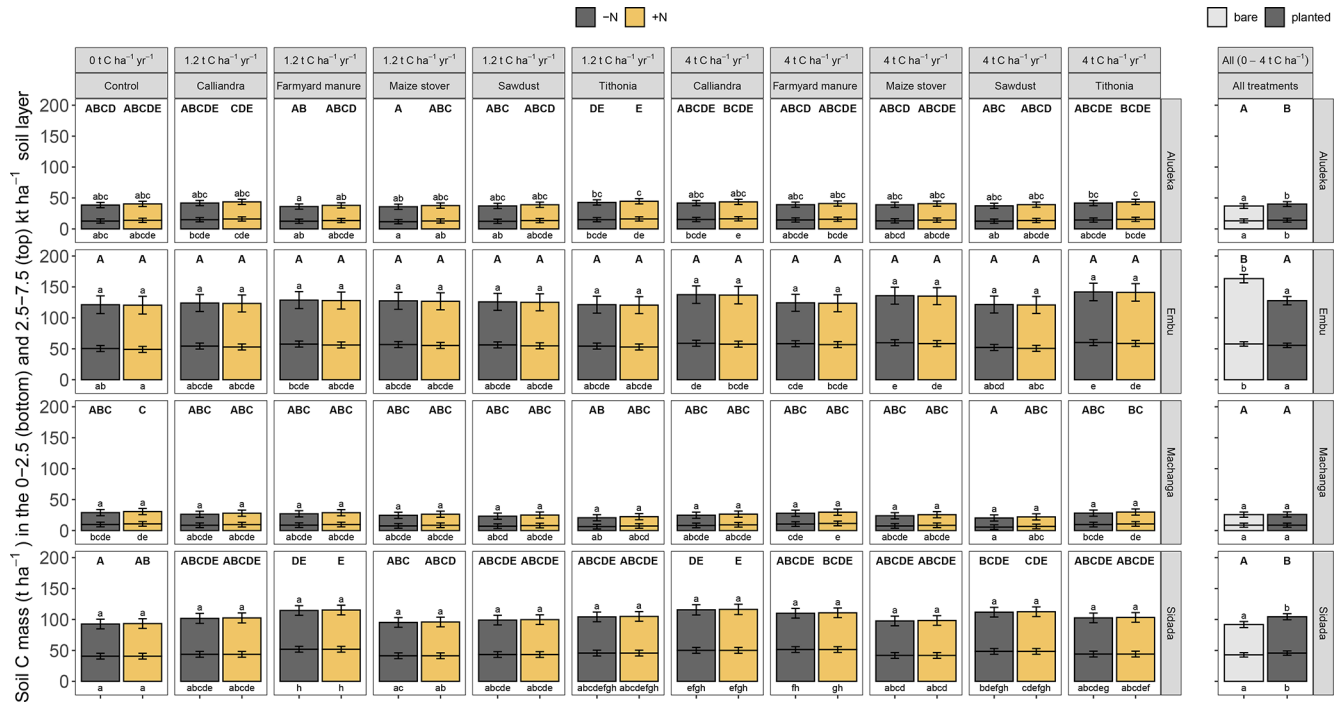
−N +N

bare planted

Soil C mass (t ha$^{-1}$) in the 0−2.5 (bottom) and 2.5−7.5 (top) kt ha$^{-1}$ soil layer

| 0 t C ha$^{-1}$ yr$^{-1}$ | 1.2 t C ha$^{-1}$ yr$^{-1}$ | 1.2 t C ha$^{-1}$ yr$^{-1}$ | 1.2 t C ha$^{-1}$ yr$^{-1}$ | 1.2 t C ha$^{-1}$ yr$^{-1}$ | 1.2 t C ha$^{-1}$ yr$^{-1}$ | 4 t C ha$^{-1}$ yr$^{-1}$ | 4 t C ha$^{-1}$ yr$^{-1}$ | 4 t C ha$^{-1}$ yr$^{-1}$ | 4 t C ha$^{-1}$ yr$^{-1}$ | 4 t C ha$^{-1}$ yr$^{-1}$ | All (0 – 4 t C ha$^{-1}$) |
|---|---|---|---|---|---|---|---|---|---|---|---|
| Control | Calliandra | Farmyard manure | Maize stover | Sawdust | Tithonia | Calliandra | Farmyard manure | Maize stover | Sawdust | Tithonia | All treatments |

Aludeka
ABCD ABCDE | ABCDE CDE | AB ABCD | A ABC | ABC ABCD | DE E | ABCDE BCDE | ABCD ABCDE | ABCD ABCDE | ABC ABCD | ABCDE BCDE | A B
abc abc | abc abc | a ab | ab abc | abc abc | bc c | abc abc | abc abc | abc abc | abc abc | bc c | a b
abc abcde | bcde cde | ab abcde | a ab | ab abcde | bcde de | bcde e | abcde abcde | abcd abcde | ab abcde | abcde bcde | a b

Embu
A A | A A | A A | A A | A A | A A | A A | A A | A A | A A | A A | B A
a a | a a | a a | a a | a a | a a | a a | a a | a a | a a | a a | b a
ab a | abcde abcde | bcde abcde | abcde abcde | abcde abcde | abcde abcde | de bcde | cde bcde | e de | abcd abc | e de | b a

Machanga
ABC C | ABC ABC | ABC ABC | ABC ABC | ABC ABC | AB ABC | ABC ABC | ABC ABC | ABC ABC | A ABC | ABC BC | A A
a a | a a | a a | a a | a a | a a | a a | a a | a a | a a | a a | a a
bcde de | abcde abcde | abcde abcde | abcde abcde | abcd abcde | ab abcd | abcde abcde | cde e | abcde abcde | a abc | bcde de | a a

Sidada
A AB | ABCDE ABCDE | DE E | ABC ABCD | ABCDE ABCDE | ABCDE ABCDE | DE E | ABCDE BCDE | ABCDE ABCDE | BCDE CDE | ABCDE ABCDE | A B
a a | a a | a a | a a | a a | a a | a a | a a | a a | a a | a a | a b
a a | abcde abcde | h h | ac ab | abcde abcde | abcdefgh abcdefgh | efgh efgh | fh gh | abcd abcd | bdefgh cdefgh | abcdeg abcdef | a b

0 50 100 150 200